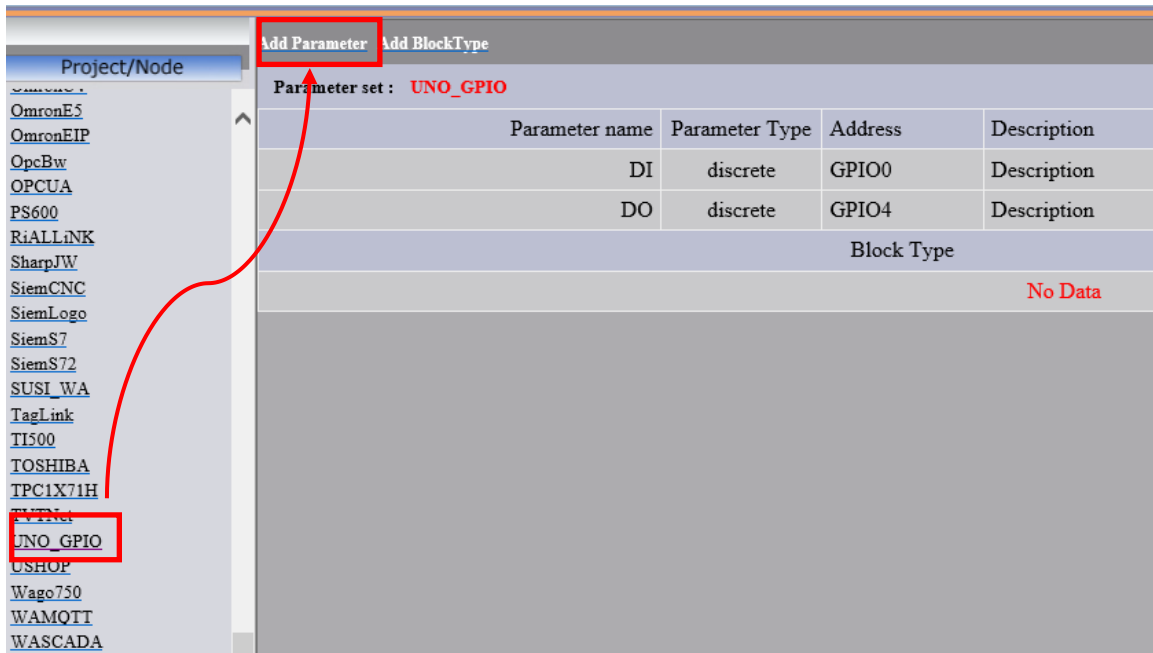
Project/Node

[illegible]
OmronE5
OmronEIP
OpcBw
OPCUA
PS600
RiALLiNK
SharpJW
SiemCNC
SiemLogo
SiemS7
SiemS72
SUSI_WA
TagLink
TI500
TOSHIBA
TPC1X71H
TVTNet
UNO_GPIO
USHOP
Wago750
WAMQTT
WASCADA

Add Parameter Add BlockType

Parameter set : UNO_GPIO

| Parameter name | Parameter Type | Address | Description |
|---|---|---|---|
| DI | discrete | GPIO0 | Description |
| DO | discrete | GPIO4 | Description |

Block Type

No Data